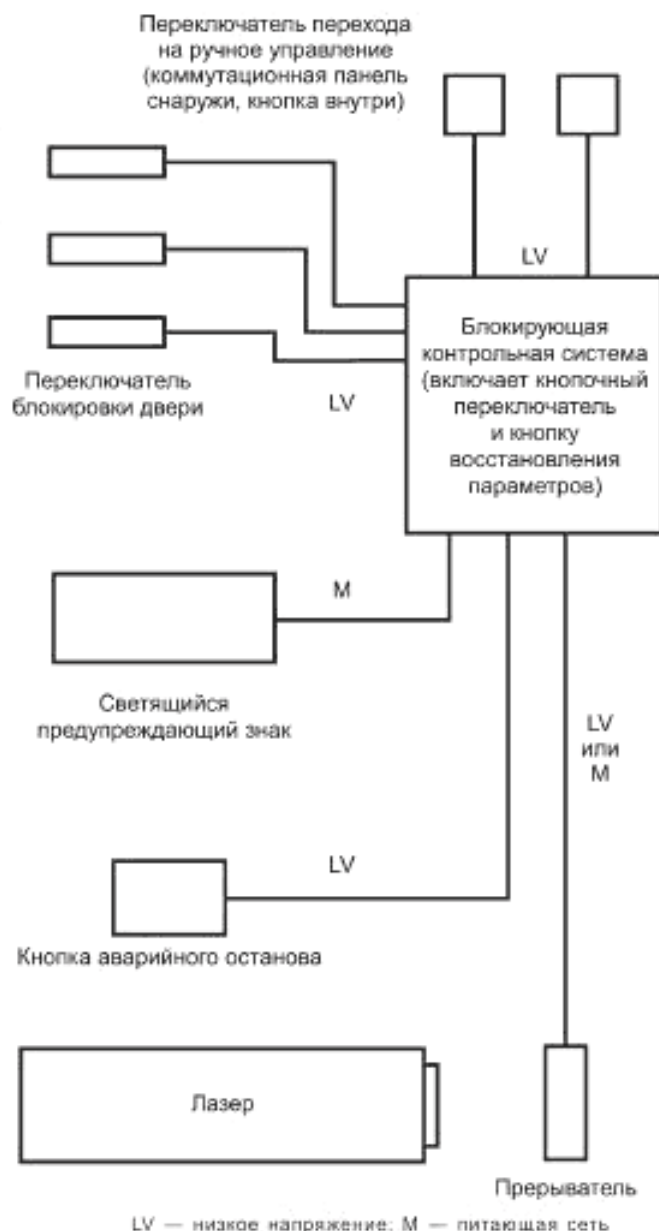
Переключатель перехода на ручное управление (коммутационная панель снаружи, кнопка внутри)

LV

Блокирующая контрольная система (включает кнопочный переключатель и кнопку восстановления параметров)

Переключатель блокировки двери

LV

M

Светящийся предупреждающий знак

LV или M

LV

Кнопка аварийного останова

Лазер

Прерыватель

LV — низкое напряжение; M — питающая сеть